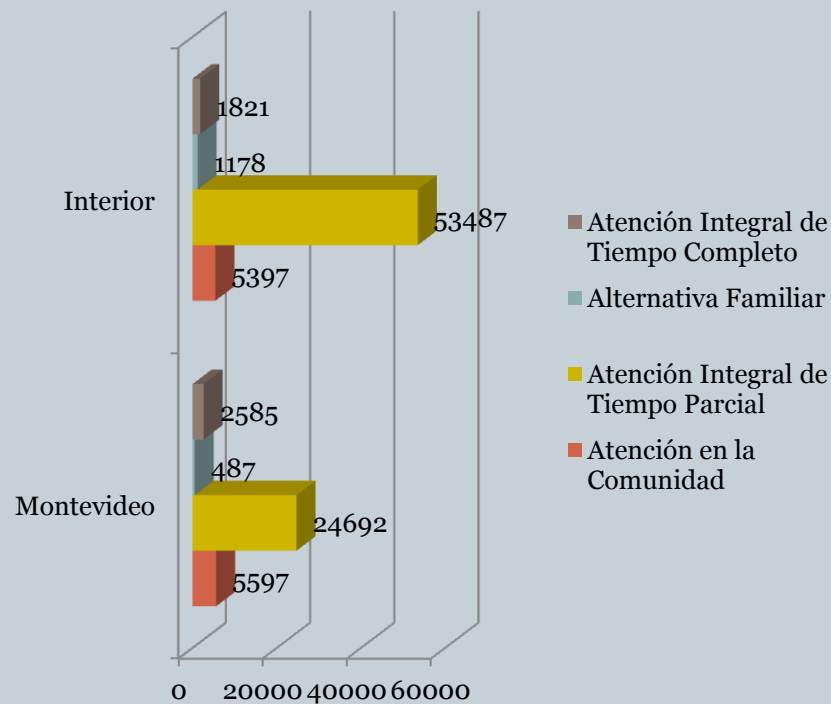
Interior

1821

1178

53487

5397

Montevideo

2585

487

24692

5597

0 20000 40000 60000

Atención Integral de Tiempo Completo

Alternativa Familiar

Atención Integral de Tiempo Parcial

Atención en la Comunidad